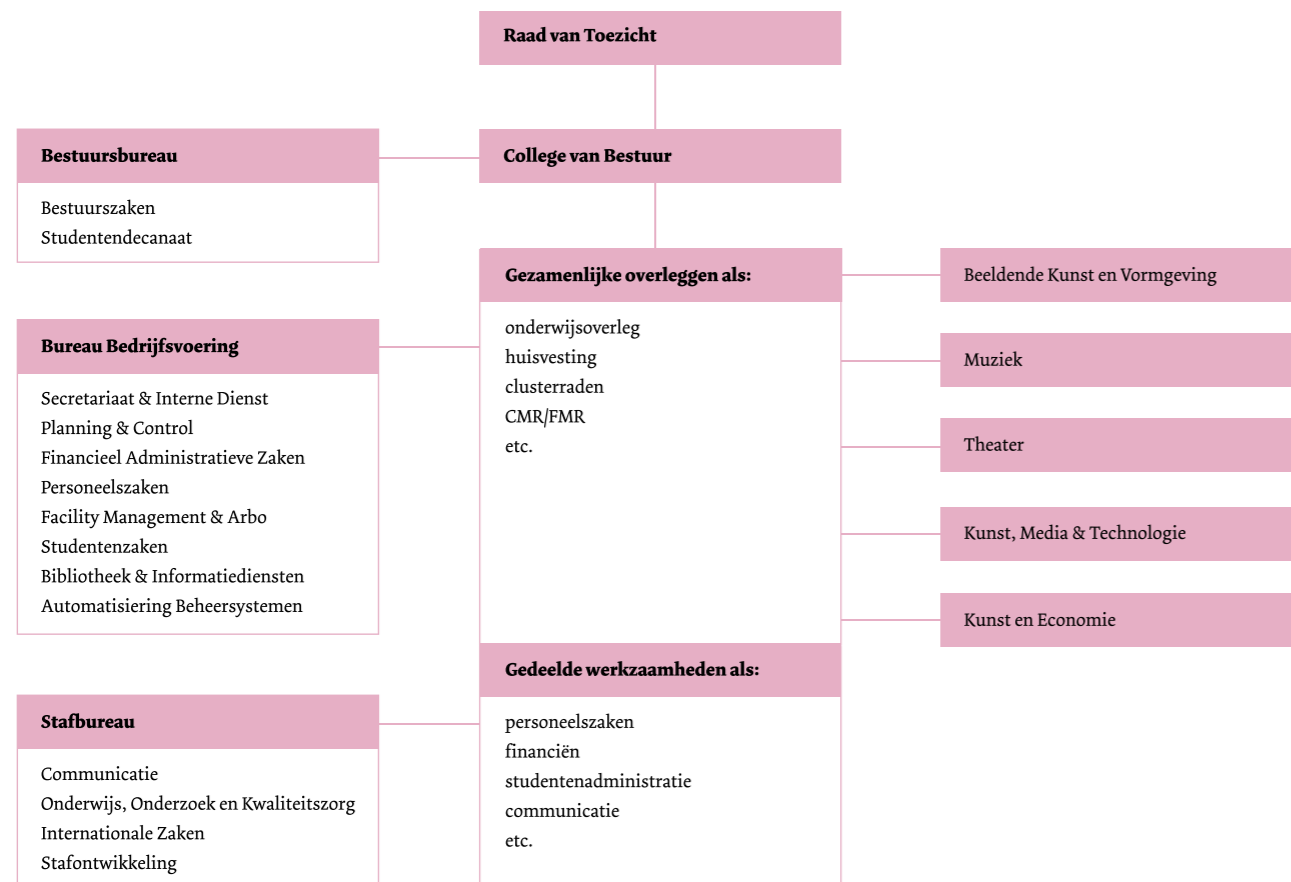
Raad van Toezicht

Bestuursbureau

Bestuurszaken
Studentendecanaat

College van Bestuur

Gezamenlijke overleggen als:

onderwijsoverleg
huisvesting
clusterraden
CMR/FMR
etc.

Beeldende Kunst en Vormgeving

Muziek

Theater

Kunst, Media & Technologie

Kunst en Economie

Bureau Bedrijfsvoering

Secretariaat & Interne Dienst
Planning & Control
Financieel Administratieve Zaken
Personeelszaken
Facility Management & Arbo
Studentenzaken
Bibliotheek & Informatiediensten
Automatisiering Beheersystemen

Gedeelde werkzaamheden als:

personeelszaken
financiën
studentenadministratie
communicatie
etc.

Stafbureau

Communicatie
Onderwijs, Onderzoek en Kwaliteitszorg
Internationale Zaken
Stafontwikkeling